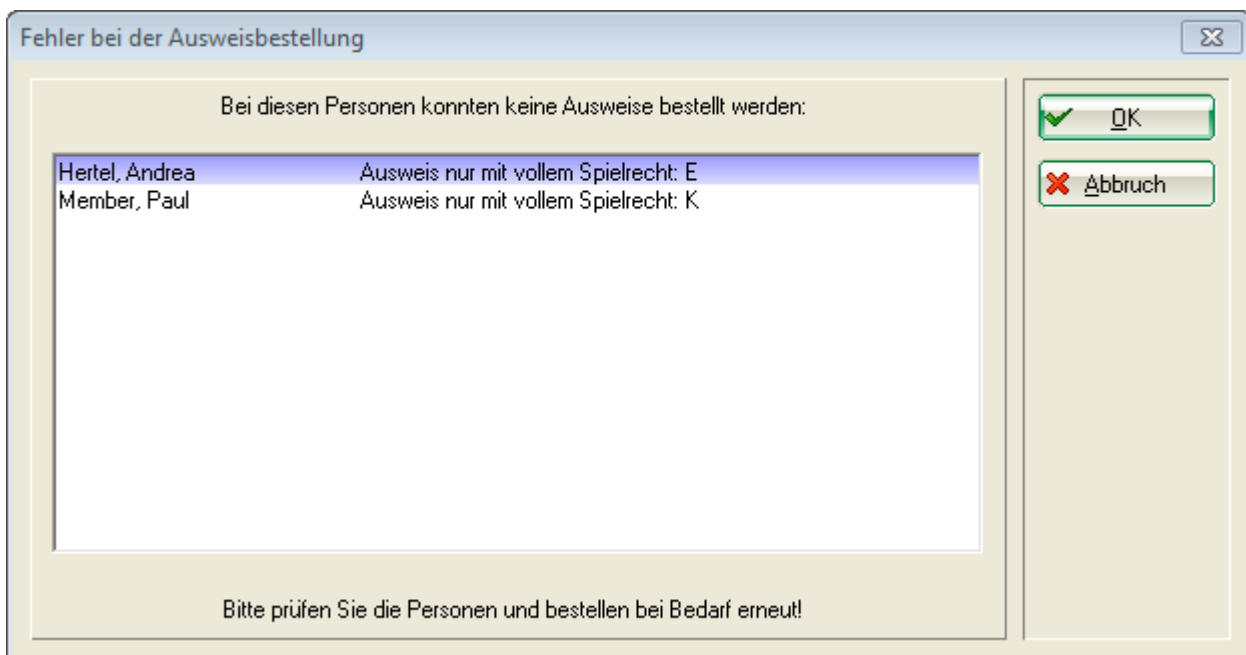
Fehler bei der Ausweisbestellung

Bei diesen Personen konnten keine Ausweise bestellt werden:

| | |
|---|---|
| Hertel, Andrea | Ausweis nur mit vollem Spielrecht: E |
| Member, Paul | Ausweis nur mit vollem Spielrecht: K |

Bitte prüfen Sie die Personen und bestellen bei Bedarf erneut!

OK

Abbruch